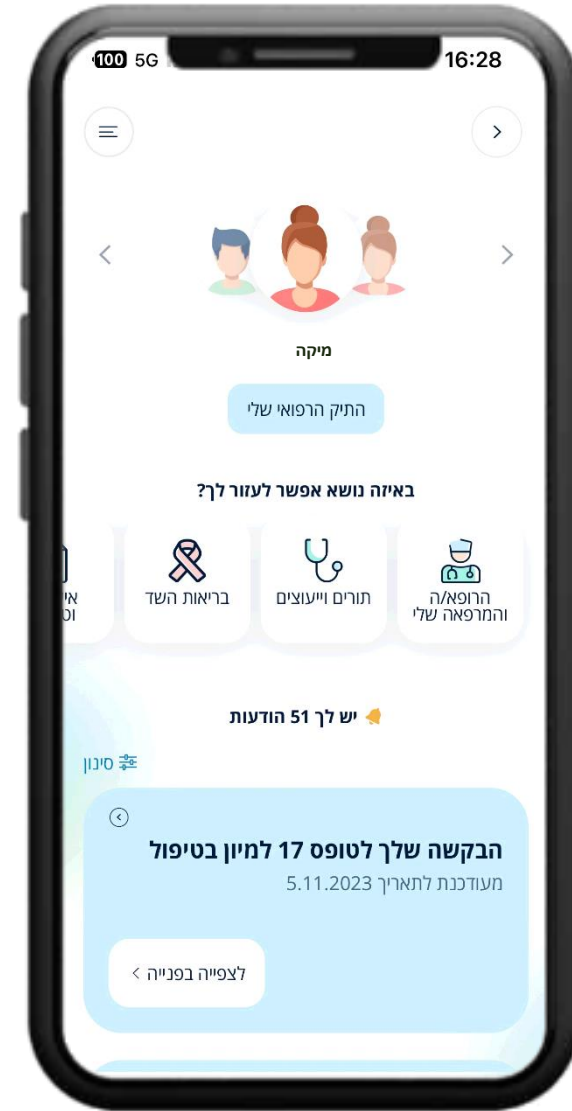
100 5G
16:28

מיקה

התיק הרפואי שלי

באיזה נושא אפשר לעזור לך?

הרופא/ה והמרפאה שלי

תורים וייעוצים

בריאות השד

אי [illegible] וס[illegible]

יש לך 51 הודעות

סינון

הבקשה שלך לטופס 17 למיון בטיפול
מעודכנת לתאריך 5.11.2023

לצפייה בפנייה ›